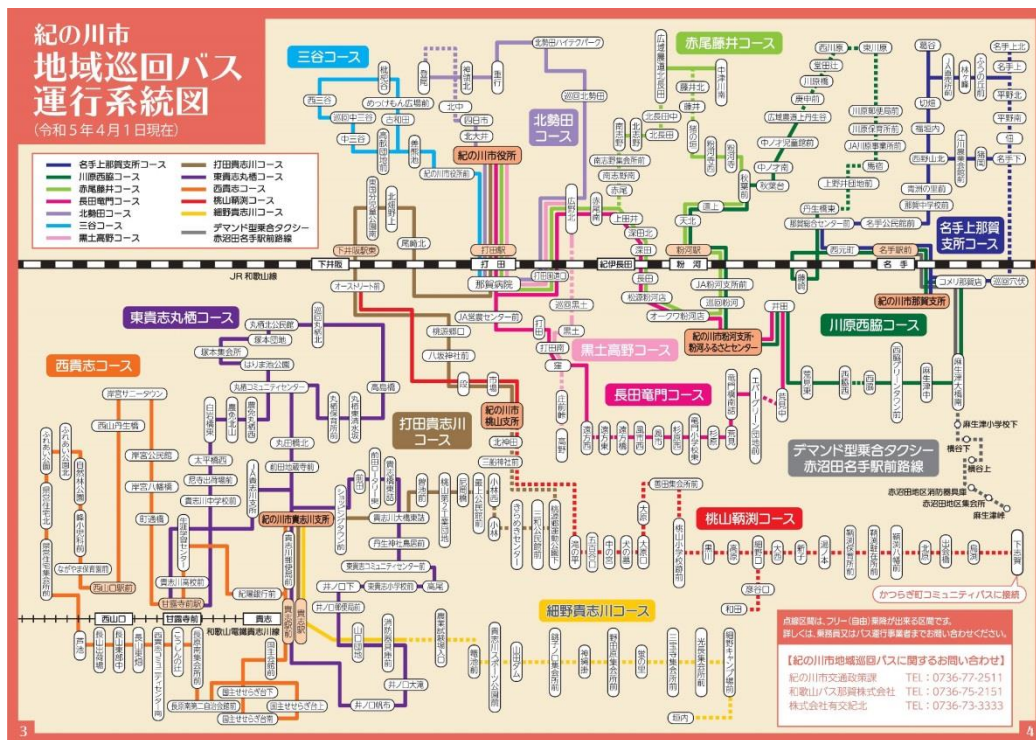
紀の川市
地域巡回バス運行系統図
(令和5年4月1日現在)

名手上那賀支所コース
川原西脇コース
赤尾藤井コース
長田竜門コース
北勢田コース
三谷コース
黒土高野コース
打田貴志川コース
東貴志丸栖コース
西貴志コース
桃山鞆渕コース
細野貴志川コース
デマンド型乗合タクシー赤沼田名手駅前路線

三谷コース
北勢田コース
赤尾藤井コース
名手上那賀支所コース
川原西脇コース
東貴志丸栖コース
西貴志コース
打田貴志川コース
黒土高野コース
長田竜門コース
デマンド型乗合タクシー赤沼田名手駅前路線
桃山鞆渕コース
細野貴志川コース

紀の川市役所
紀の川市桃山支所
紀の川市貴志川支所
紀の川市那賀支所
紀の川市粉河支所・粉河ふるさとセンター

JR 和歌山線
下井阪
打田
紀伊長田
粉河
名手
西山口
甘露寺前
貴志
和歌山電鐵貴志川線

打田駅
粉河駅
名手駅前
下井阪駅東
那賀病院
JA紀の里
オークワ粉河店
コメリ那賀店
麻生津大橋東
麻生津小学校下
横谷下
横谷上
赤沼田地区消防器具庫
赤沼田地区集会所前
麻生津峠
かつらぎ町コミュニティバスに接続
西山口駅
甘露寺前駅

点線区間は、フリー(自由)乗降が出来る区間です。
詳しくは、乗務員又はバス運行事業者までお問い合わせください。

【紀の川市地域巡回バスに関するお問い合わせ】
紀の川市交通政策課 TEL:0736-77-2511
和歌山バス那賀株式会社 TEL:0736-75-2151
株式会社有交紀北 TEL:0736-73-3333

3
4